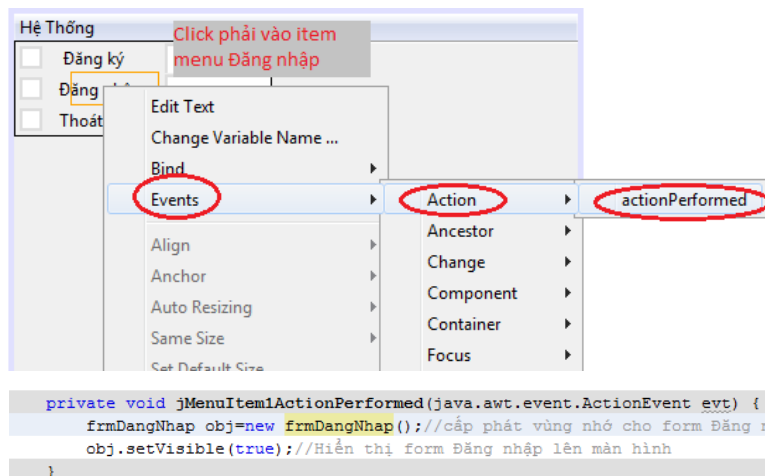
Hệ Thống
Đăng ký
Đăng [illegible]
Thoát

Click phải vào item menu Đăng nhập

Edit Text
Change Variable Name ...
Bind
Events
Align
Anchor
Auto Resizing
Same Size
Set Default Size

Action
Ancestor
Change
Component
Container
Focus

actionPerformed

private void jMenuItem1ActionPerformed(java.awt.event.ActionEvent evt) {
    frmDangNhap obj=new frmDangNhap();//cấp phát vùng nhớ cho form Đăng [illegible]
    obj.setVisible(true);//Hiển thị form Đăng nhập lên màn hình
}